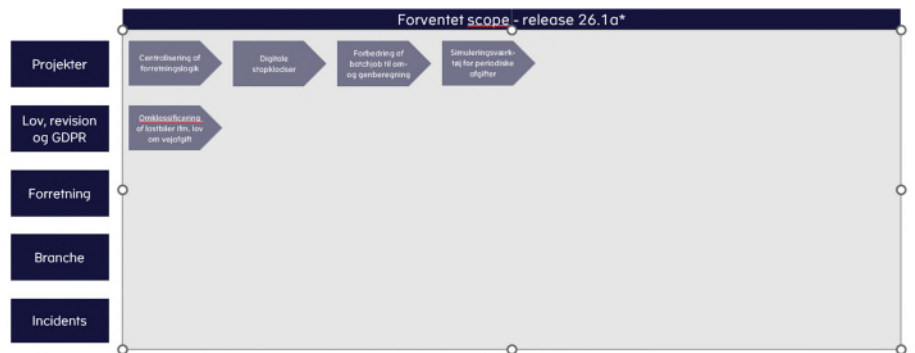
Forventet scope - release 26.1a*

Projekter

Centralisering af forretningslogik

Digitale stopklodser

Forbedring af batchjob til om- og genberegning

Simuleringsværktøj for periodiske afgifter

Lov, revision og GDPR

Omklassificering af lastbiler ifm. lov om vejafgift

Forretning

Branche

Incidents